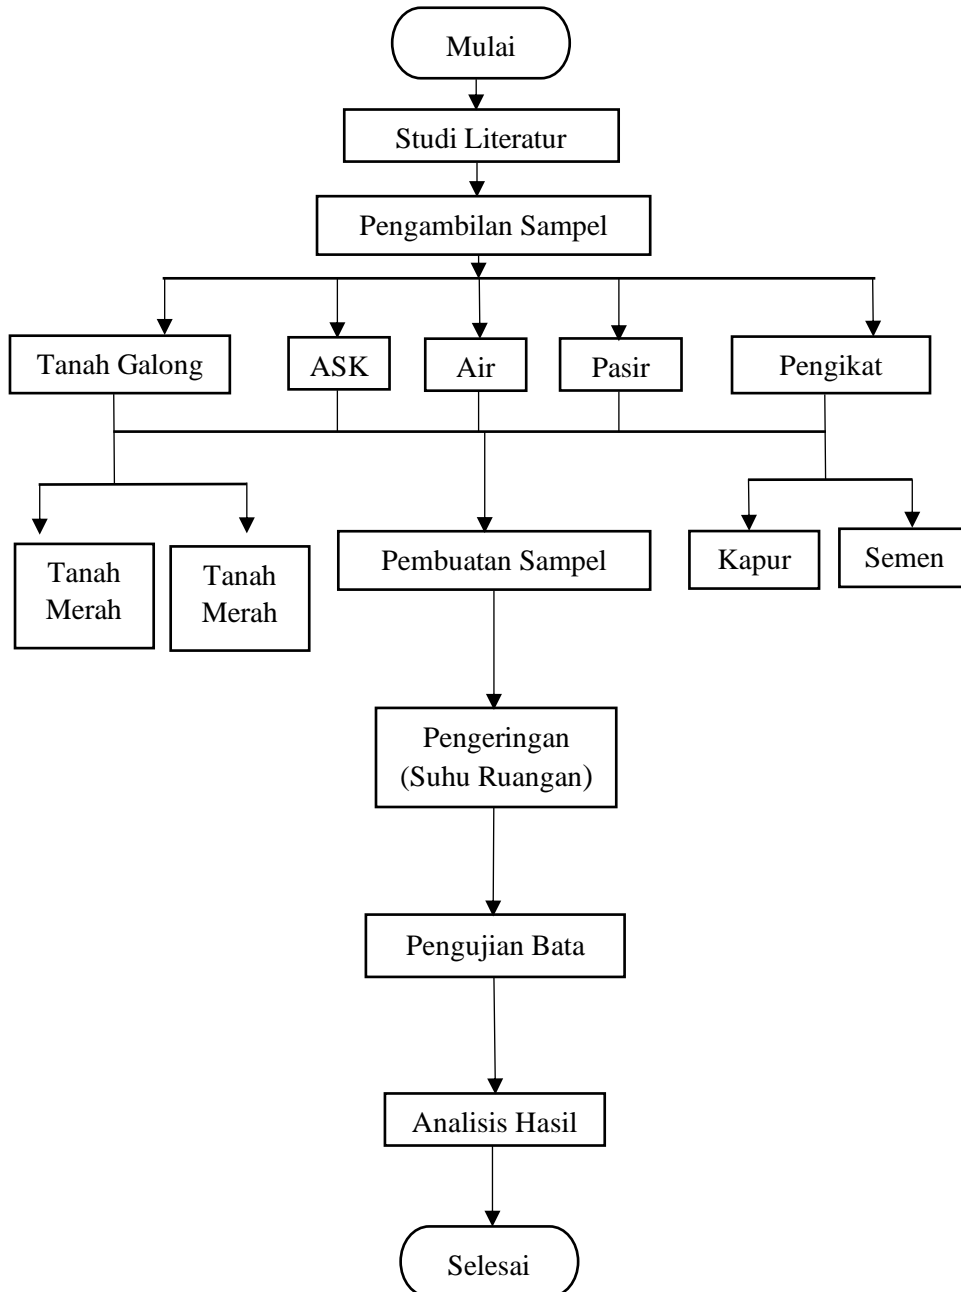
Mulai

Studi Literatur

Pengambilan Sampel

Tanah Galong

ASK

Air

Pasir

Pengikat

Tanah Merah

Tanah Merah

Pembuatan Sampel

Kapur

Semen

Pengeringan (Suhu Ruangan)

Pengujian Bata

Analisis Hasil

Selesai